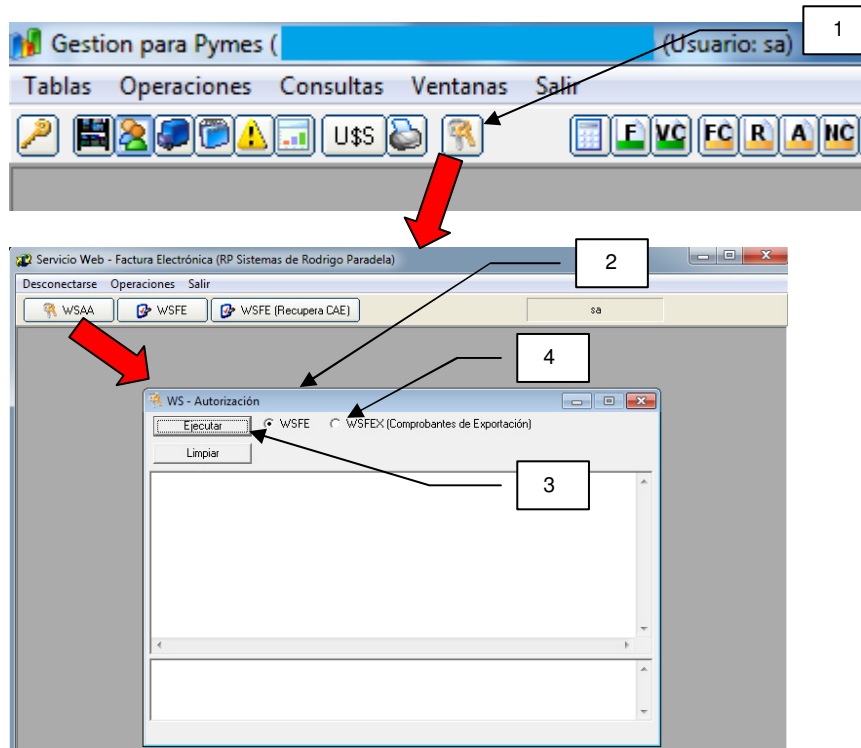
Gestion para Pymes ( (Usuario: sa)

1

Tablas Operaciones Consultas Ventanas Salir

U$S

F VC FC R A NC

Servicio Web - Factura Electrónica (RP Sistemas de Rodrigo Paradela)

2

Desconectarse Operaciones Salir

WSAA WSFE WSFE (Recupera CAE) sa

4

WS - Autorización

Ejecutar WSFE WSFEX (Comprobantes de Exportación)

Limpiar

3